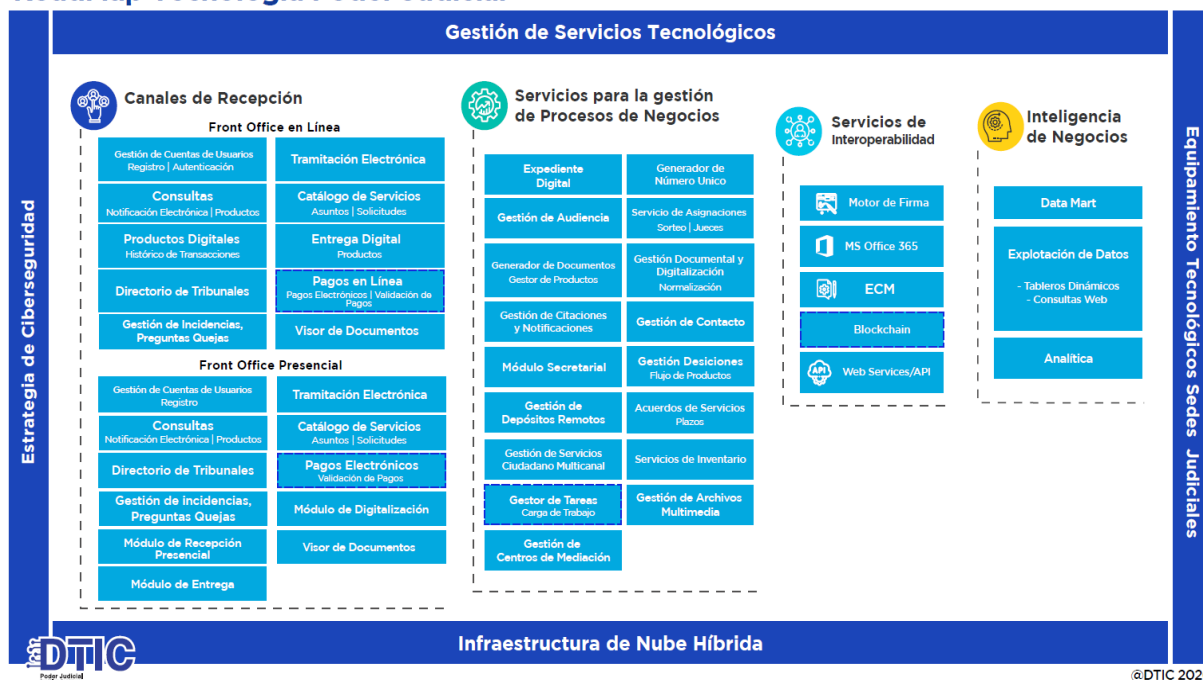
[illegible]

Gestión de Servicios Tecnológicos

Estrategia de Ciberseguridad

Canales de Recepción

Front Office en Línea

Gestión de Cuentas de Usuarios
Registro | Autenticación

Tramitación Electrónica

Consultas
Notificación Electrónica | Productos

Catálogo de Servicios
Asuntos | Solicitudes

Productos Digitales
Histórico de Transacciones

Entrega Digital
Productos

Directorio de Tribunales

Pagos en Línea
Pagos Electrónicos | Validación de Pagos

Gestión de Incidencias, Preguntas Quejas

Visor de Documentos

Front Office Presencial

Gestión de Cuentas de Usuarios
Registro

Tramitación Electrónica

Consultas
Notificación Electrónica | Productos

Catálogo de Servicios
Asuntos | Solicitudes

Directorio de Tribunales

Pagos Electrónicos
Validación de Pagos

Gestión de incidencias, Preguntas Quejas

Módulo de Digitalización

Módulo de Recepción Presencial

Visor de Documentos

Módulo de Entrega

Servicios para la gestión de Procesos de Negocios

Expediente Digital

Generador de Número Unico

Gestión de Audiencia

Servicio de Asignaciones
Sorteo | Jueces

Generador de Documentos
Gestor de Productos

Gestión Documental y Digitalización
Normalización

Gestión de Citaciones y Notificaciones

Gestión de Contacto

Módulo Secretarial

Gestión Desiciones
Flujo de Productos

Gestión de Depósitos Remotos

Acuerdos de Servicios
Plazos

Gestión de Servicios Ciudadano Multicanal

Servicios de Inventario

Gestor de Tareas
Carga de Trabajo

Gestión de Archivos Multimedia

Gestión de Centros de Mediación

Servicios de Interoperabilidad

Motor de Firma

MS Office 365

ECM

Blockchain

API

Web Services/API

Inteligencia de Negocios

Data Mart

Explotación de Datos

- Tableros Dinámicos
- Consultas Web

Analítica

Equipamiento Tecnológicos Sedes Judiciales

Infraestructura de Nube Híbrida

DTIC
Poder Judicial

@DTIC 202